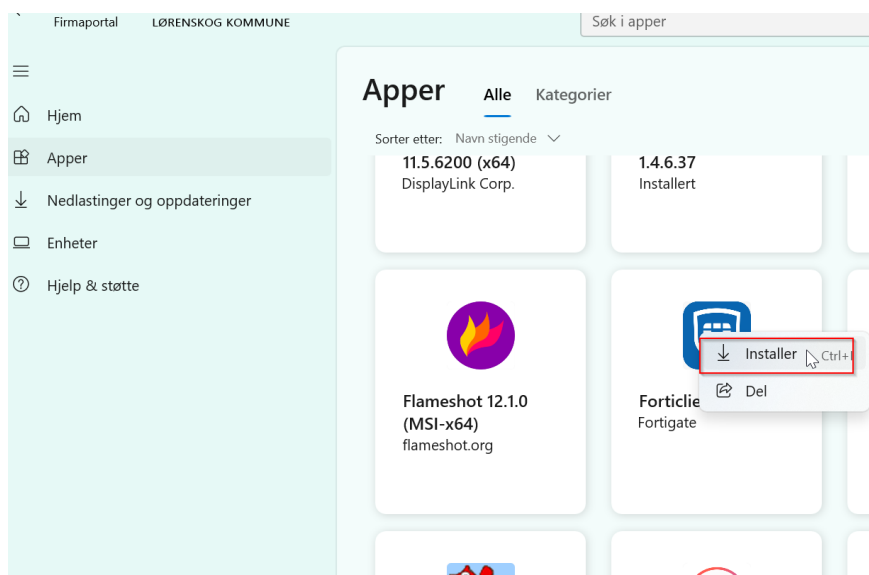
Firmaportal LØRENSKOG KOMMUNE

Søk i apper

Hjem

Apper

Nedlastinger og oppdateringer

Enheter

Hjelp & støtte

Apper

Alle

Kategorier

Sorter etter: Navn stigende

11.5.6200 (x64)
DisplayLink Corp.

1.4.6.37
Installert

Flameshot 12.1.0 (MSI-x64)
flameshot.org

Forticlie
Fortigate

Installer Ctrl+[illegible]

Del